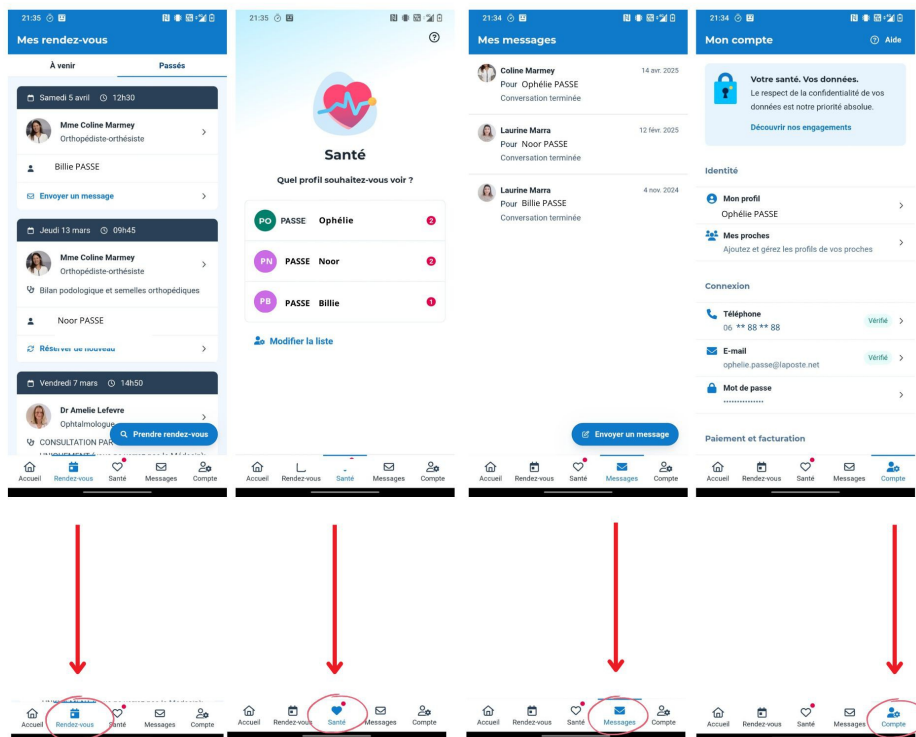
21:35

Mes rendez-vous

À venir | Passés

Samedi 5 avril 12h30

Mme Coline Marmey
Orthopédiste-orthésiste

Billie PASSE

Envoyer un message

Jeudi 13 mars 09h45

Mme Coline Marmey
Orthopédiste-orthésiste

Bilan podologique et semelles orthopédiques

Noor PASSE

Réserver de nouveau

Vendredi 7 mars 14h50

Dr Amelie Lefevre
Ophtalmologue

CONSULTATION PAR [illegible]

Prendre rendez-vous

Accueil Rendez-vous Santé Messages Compte

21:35

Santé

Quel profil souhaitez-vous voir ?

PO PASSE Ophélie 2

PN PASSE Noor 2

PB PASSE Billie 1

Modifier la liste

Accueil Rendez-vous Santé Messages Compte

21:34

Mes messages

Coline Marmey 14 avr. 2025
Pour Ophélie PASSE
Conversation terminée

Laurine Marra 12 févr. 2025
Pour Noor PASSE
Conversation terminée

Laurine Marra 4 nov. 2024
Pour Billie PASSE
Conversation terminée

Envoyer un message

Accueil Rendez-vous Santé Messages Compte

21:34

Mon compte Aide

Votre santé. Vos données.
Le respect de la confidentialité de vos données est notre priorité absolue.

Découvrir nos engagements

Identité

Mon profil
Ophélie PASSE

Mes proches
Ajoutez et gérez les profils de vos proches

Connexion

Téléphone
06 ** 88 ** 88 Vérifié

E-mail
ophelie.passe@laposte.net Vérifié

Mot de passe
••••••••••••••

Paiement et facturation

Accueil Rendez-vous Santé Messages Compte

Accueil Rendez-vous Santé Messages Compte

Accueil Rendez-vous Santé Messages Compte

Accueil Rendez-vous Santé Messages Compte

Accueil Rendez-vous Santé Messages Compte